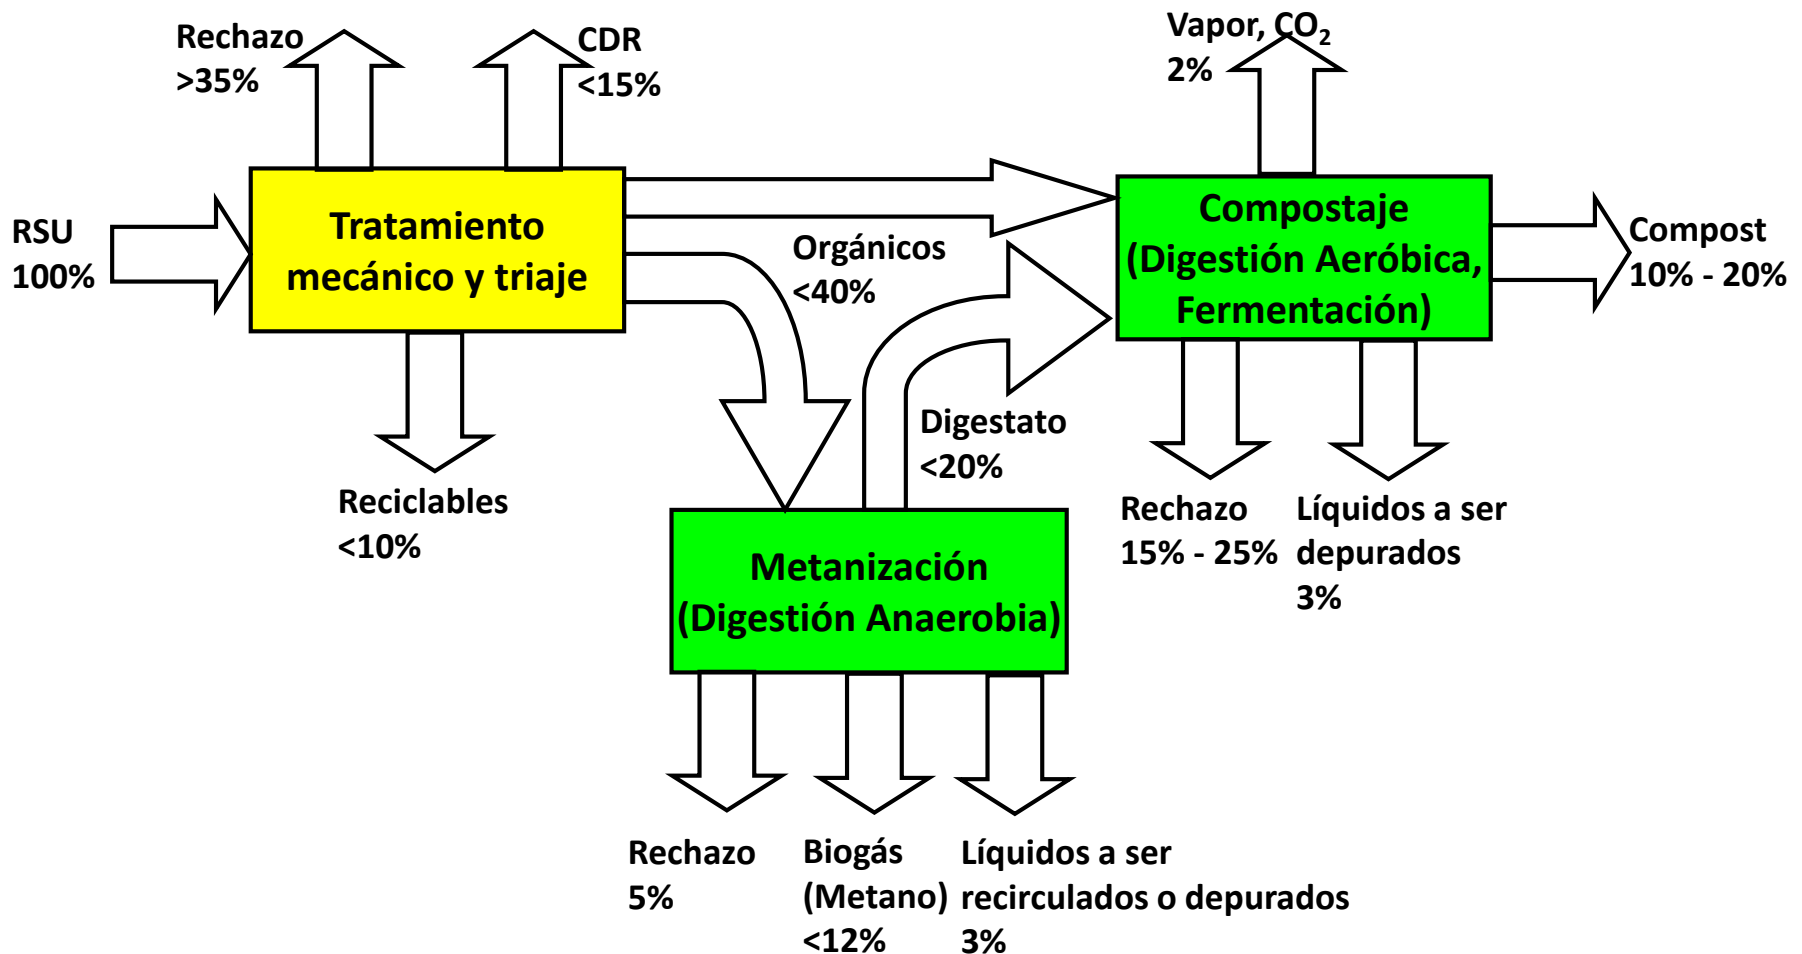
Rechazo
>35%

CDR
<15%

Vapor, $CO_2$
2%

RSU
100%

Tratamiento mecánico y triaje

Orgánicos
<40%

Compostaje
(Digestión Aeróbica, Fermentación)

Compost
10% - 20%

Digestato
<20%

Reciclables
<10%

Rechazo
15% - 25%

Líquidos a ser depurados
3%

Metanización
(Digestión Anaerobia)

Rechazo
5%

Biogás
(Metano)
<12%

Líquidos a ser recirculados o depurados
3%